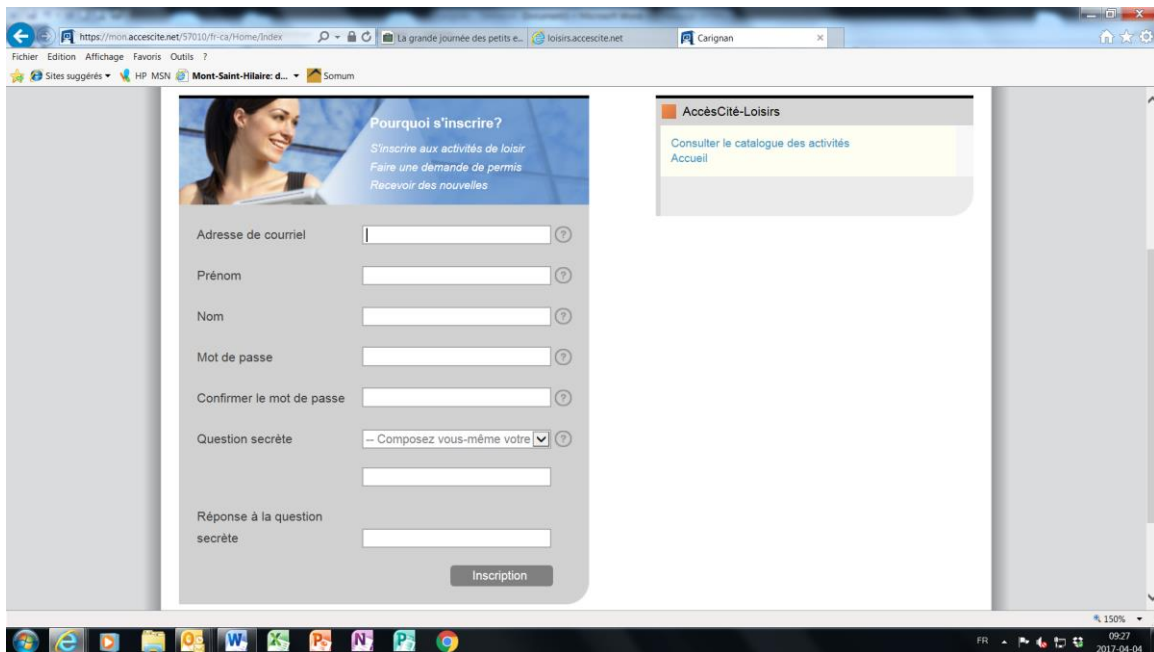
https://mon.accescite.net/57010/fr-ca/Home/Index

La grande journée des petits e...

loisirs.accescite.net

Carignan

Fichier Edition Affichage Favoris Outils ?

Sites suggérés ▾ HP MSN Mont-Saint-Hilaire: d... ▾ Somum

Pourquoi s'inscrire?

S'inscrire aux activités de loisir
Faire une demande de permis
Recevoir des nouvelles

Adresse de courriel

Prénom

Nom

Mot de passe

Confirmer le mot de passe

Question secrète -- Composez vous-même votre

Réponse à la question secrète

Inscription

AccèsCité-Loisirs

Consulter le catalogue des activités
Accueil

150%

FR

09:27
2017-04-04